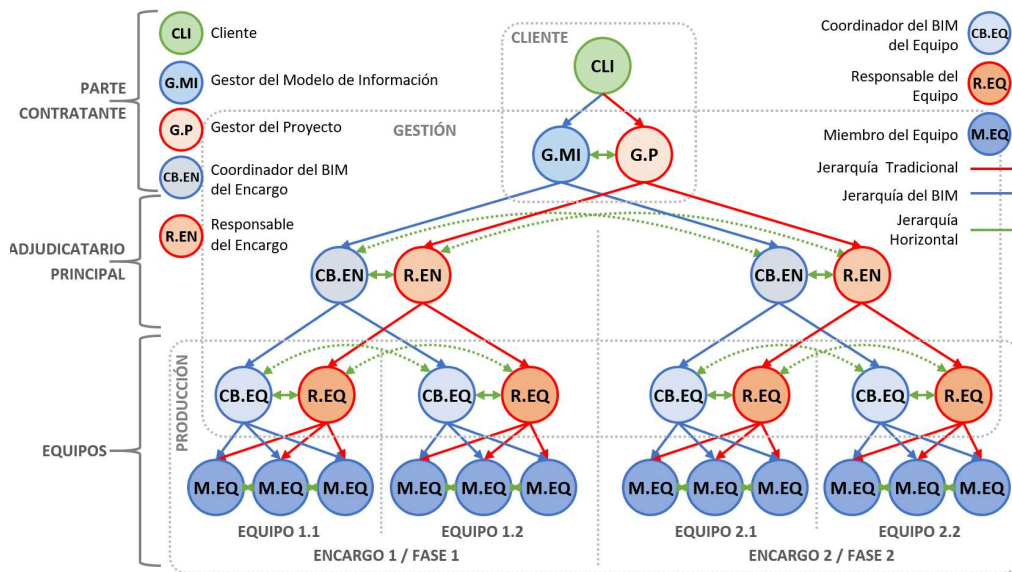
PARTE CONTRATANTE

CLI Cliente

G.MI Gestor del Modelo de Información

G.P Gestor del Proyecto

CB.EN Coordinador del BIM del Encargo

ADJUDICATARIO PRINCIPAL

R.EN Responsable del Encargo

EQUIPOS

CLIENTE

CLI

GESTIÓN

G.MI G.P

Coordinador del BIM del Equipo CB.EQ

Responsable del Equipo R.EQ

Miembro del Equipo M.EQ

Jerarquía Tradicional

Jerarquía del BIM

Jerarquía Horizontal

CB.EN R.EN CB.EN R.EN

PRODUCCIÓN

CB.EQ R.EQ CB.EQ R.EQ CB.EQ R.EQ CB.EQ R.EQ

M.EQ M.EQ M.EQ M.EQ M.EQ M.EQ M.EQ M.EQ M.EQ M.EQ M.EQ M.EQ

EQUIPO 1.1 EQUIPO 1.2 EQUIPO 2.1 EQUIPO 2.2

ENCARGO 1 / FASE 1 ENCARGO 2 / FASE 2